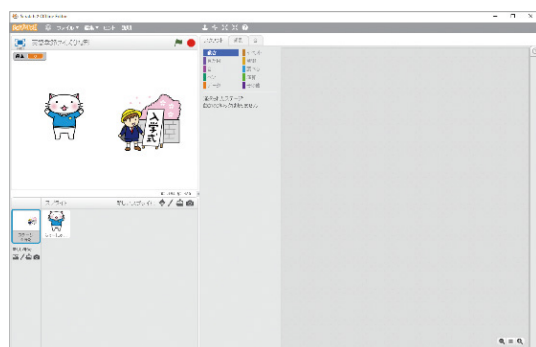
Scratch 2 Offline Editor

SCRATCH ファイル▾ 編集▾ ヒント 説明

入学式

スクリプト コスチューム 音

動き イベント
見た目 制御
音 調べる
ペン 演算
データ その他

ステージ選択: ステージ
動きを選べません。

スプライト 新しいスプライト:

ステージ

新しい背景:

入学式